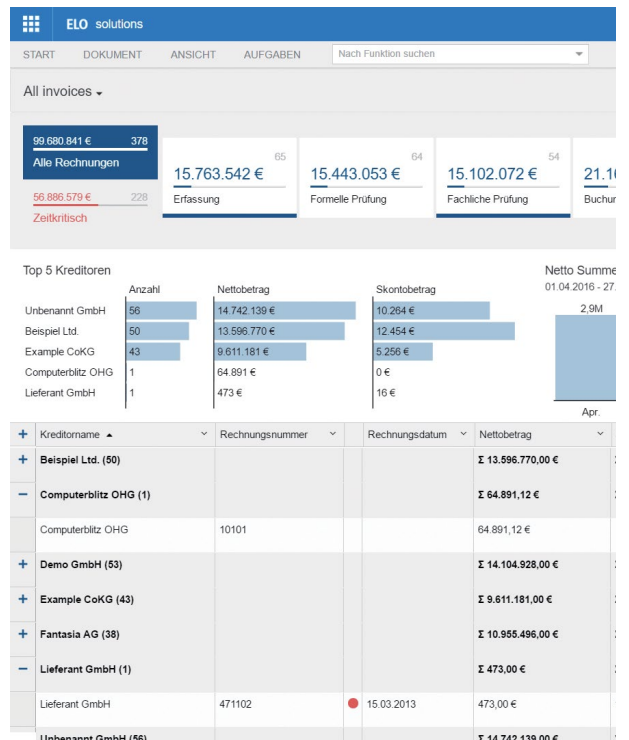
ELO solutions

START DOKUMENT ANSICHT AUFGABEN Nach Funktion suchen

All invoices

99.680.841 € 378
Alle Rechnungen

56.886.579 € 228
Zeitkritisch

65
15.763.542 €
Erfassung

64
15.443.053 €
Formelle Prüfung

54
15.102.072 €
Fachliche Prüfung

21.1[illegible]
Buchun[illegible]

Top 5 Kreditoren

| | Anzahl | Nettobetrag | Skontobetrag |
|---|---|---|---|
| Unbenannt GmbH | 56 | 14.742.139 € | 10.264 € |
| Beispiel Ltd. | 50 | 13.596.770 € | 12.454 € |
| Example CoKG | 43 | 9.611.181 € | 5.256 € |
| Computerblitz OHG | 1 | 64.891 € | 0 € |
| Lieferant GmbH | 1 | 473 € | 16 € |

Netto Summe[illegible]
01.04.2016 - 27.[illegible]
2,9M
Apr.

| + | Kreditorname | Rechnungsnummer | | Rechnungsdatum | Nettobetrag |
|---|---|---|---|---|---|
| + | Beispiel Ltd. (50) | | | | Σ 13.596.770,00 € |
| − | Computerblitz OHG (1) | | | | Σ 64.891,12 € |
| | Computerblitz OHG | 10101 | | | 64.891,12 € |
| + | Demo GmbH (53) | | | | Σ 14.104.928,00 € |
| + | Example CoKG (43) | | | | Σ 9.611.181,00 € |
| + | Fantasia AG (38) | | | | Σ 10.955.496,00 € |
| − | Lieferant GmbH (1) | | | | Σ 473,00 € |
| | Lieferant GmbH | 471102 | | 15.03.2013 | 473,00 € |
| | Unbenannt GmbH (56) | | | | Σ 14.742.139,00 € |